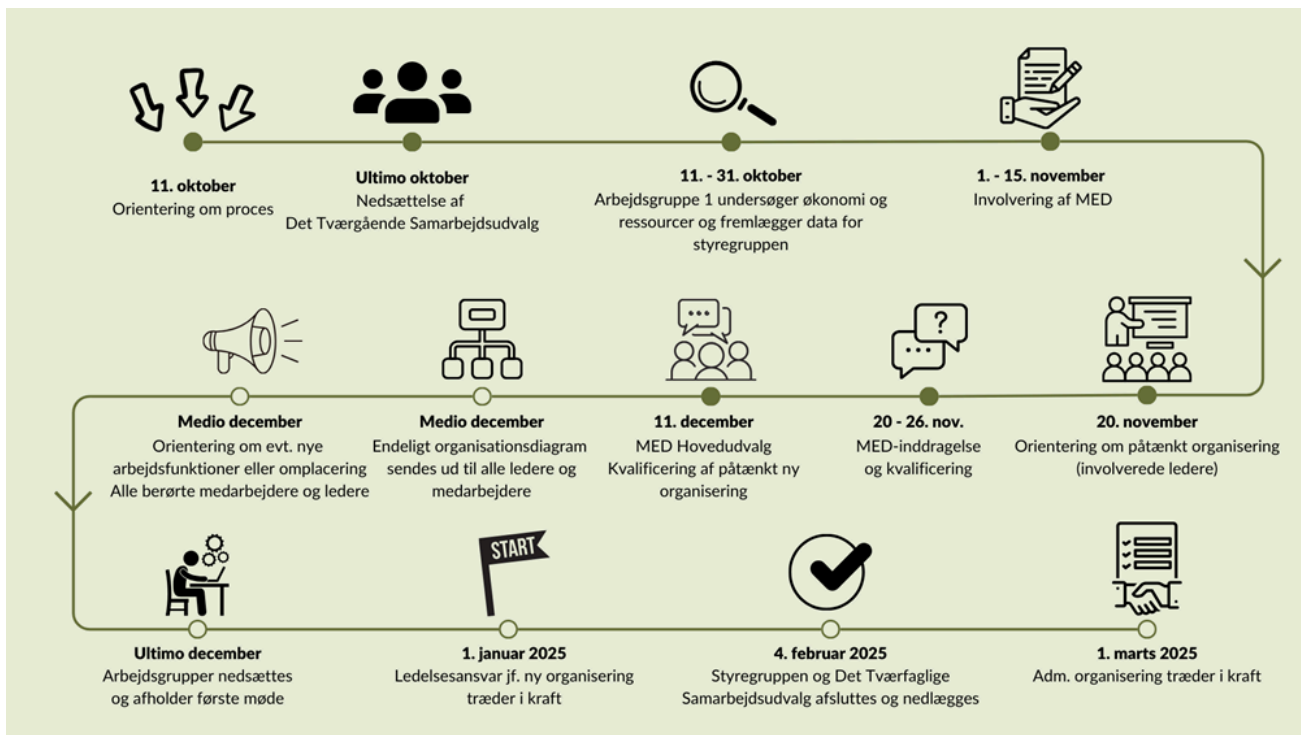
**11. oktober**
Orientering om proces

**Ultimo oktober**
Nedsættelse af
Det Tværgående Samarbejdsudvalg

**11. - 31. oktober**
Arbejdsgruppe 1 undersøger økonomi og ressourcer og fremlægger data for styregruppen

**1. - 15. november**
Involvering af MED

**20. november**
Orientering om påtænkt organisering (involverede ledere)

**20 - 26. nov.**
MED-inddragelse og kvalificering

**11. december**
MED Hovedudvalg
Kvalificering af påtænkt ny organisering

**Medio december**
Endeligt organisationsdiagram sendes ud til alle ledere og medarbejdere

**Medio december**
Orientering om evt. nye arbejdsfunktioner eller omplacering
Alle berørte medarbejdere og ledere

START

**Ultimo december**
Arbejdsgrupper nedsættes og afholder første møde

**1. januar 2025**
Ledelsesansvar jf. ny organisering træder i kraft

**4. februar 2025**
Styregruppen og Det Tværfaglige Samarbejdsudvalg afsluttes og nedlægges

**1. marts 2025**
Adm. organisering træder i kraft